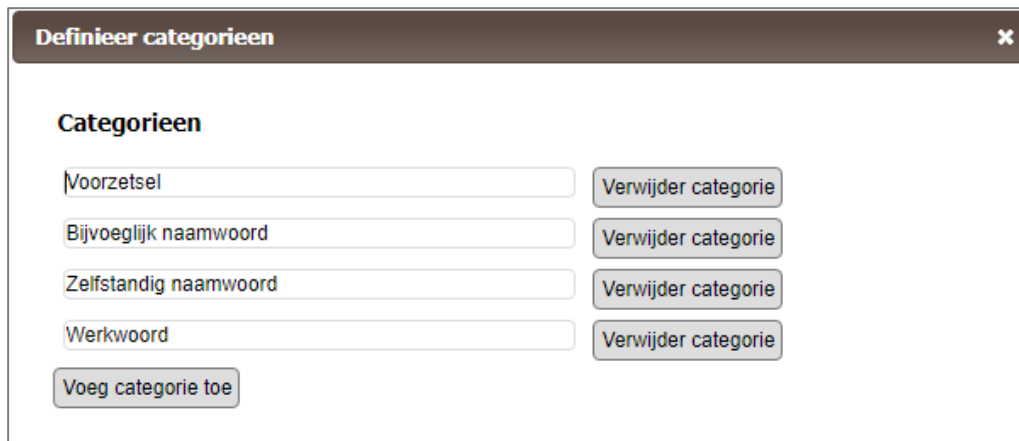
Definieer categorieen ×

Categorieen

Voorzetsel
Verwijder categorie

Bijvoeglijk naamwoord
Verwijder categorie

Zelfstandig naamwoord
Verwijder categorie

Werkwoord
Verwijder categorie

Voeg categorie toe